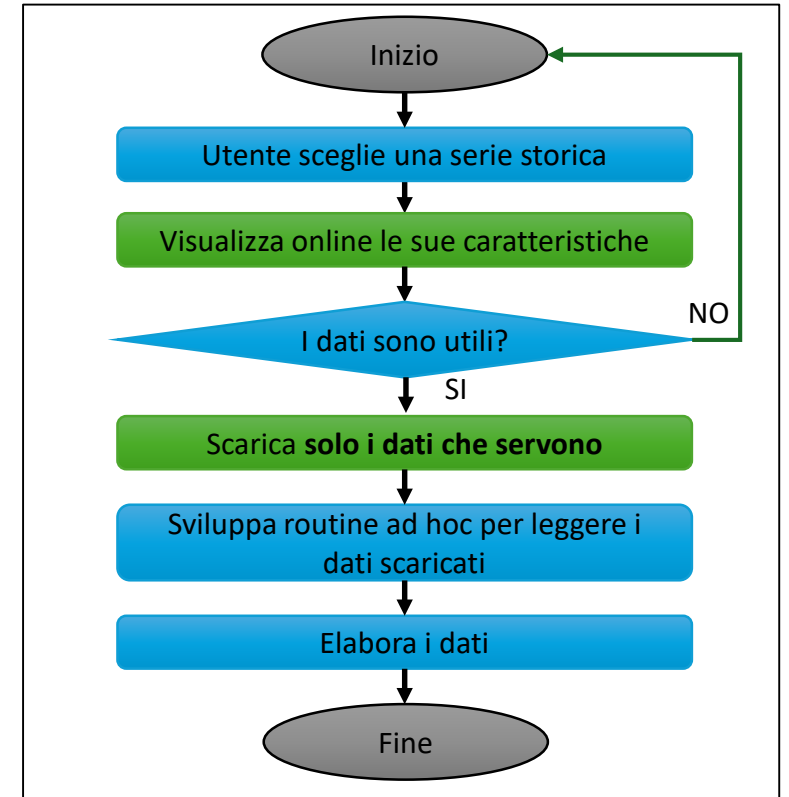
Inizio

Utente sceglie una serie storica

Visualizza online le sue caratteristiche

I dati sono utili?

NO

SI

Scarica **solo i dati che servono**

Sviluppa routine ad hoc per leggere i dati scaricati

Elabora i dati

Fine